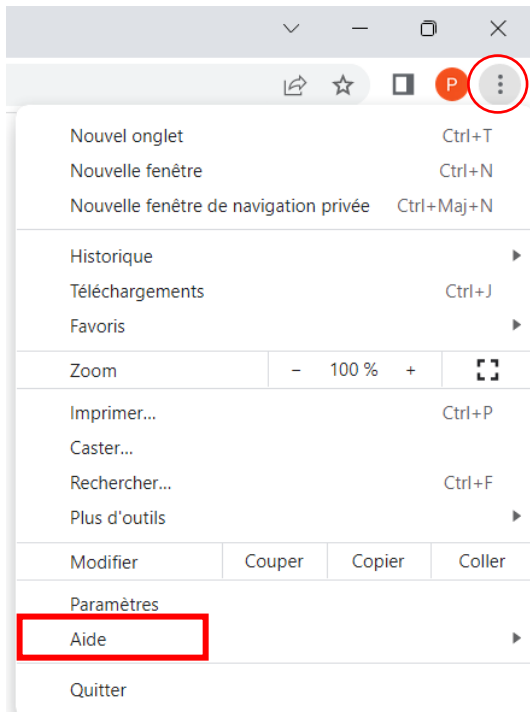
P

Nouvel onglet Ctrl+T
Nouvelle fenêtre Ctrl+N
Nouvelle fenêtre de navigation privée Ctrl+Maj+N

Historique
Téléchargements Ctrl+J
Favoris

| Zoom | − | 100 % | + |
|---|---|---|---|

Imprimer... Ctrl+P
Caster...
Rechercher... Ctrl+F
Plus d'outils

| Modifier | Couper | Copier | Coller |
|---|---|---|---|

Paramètres
Aide

Quitter